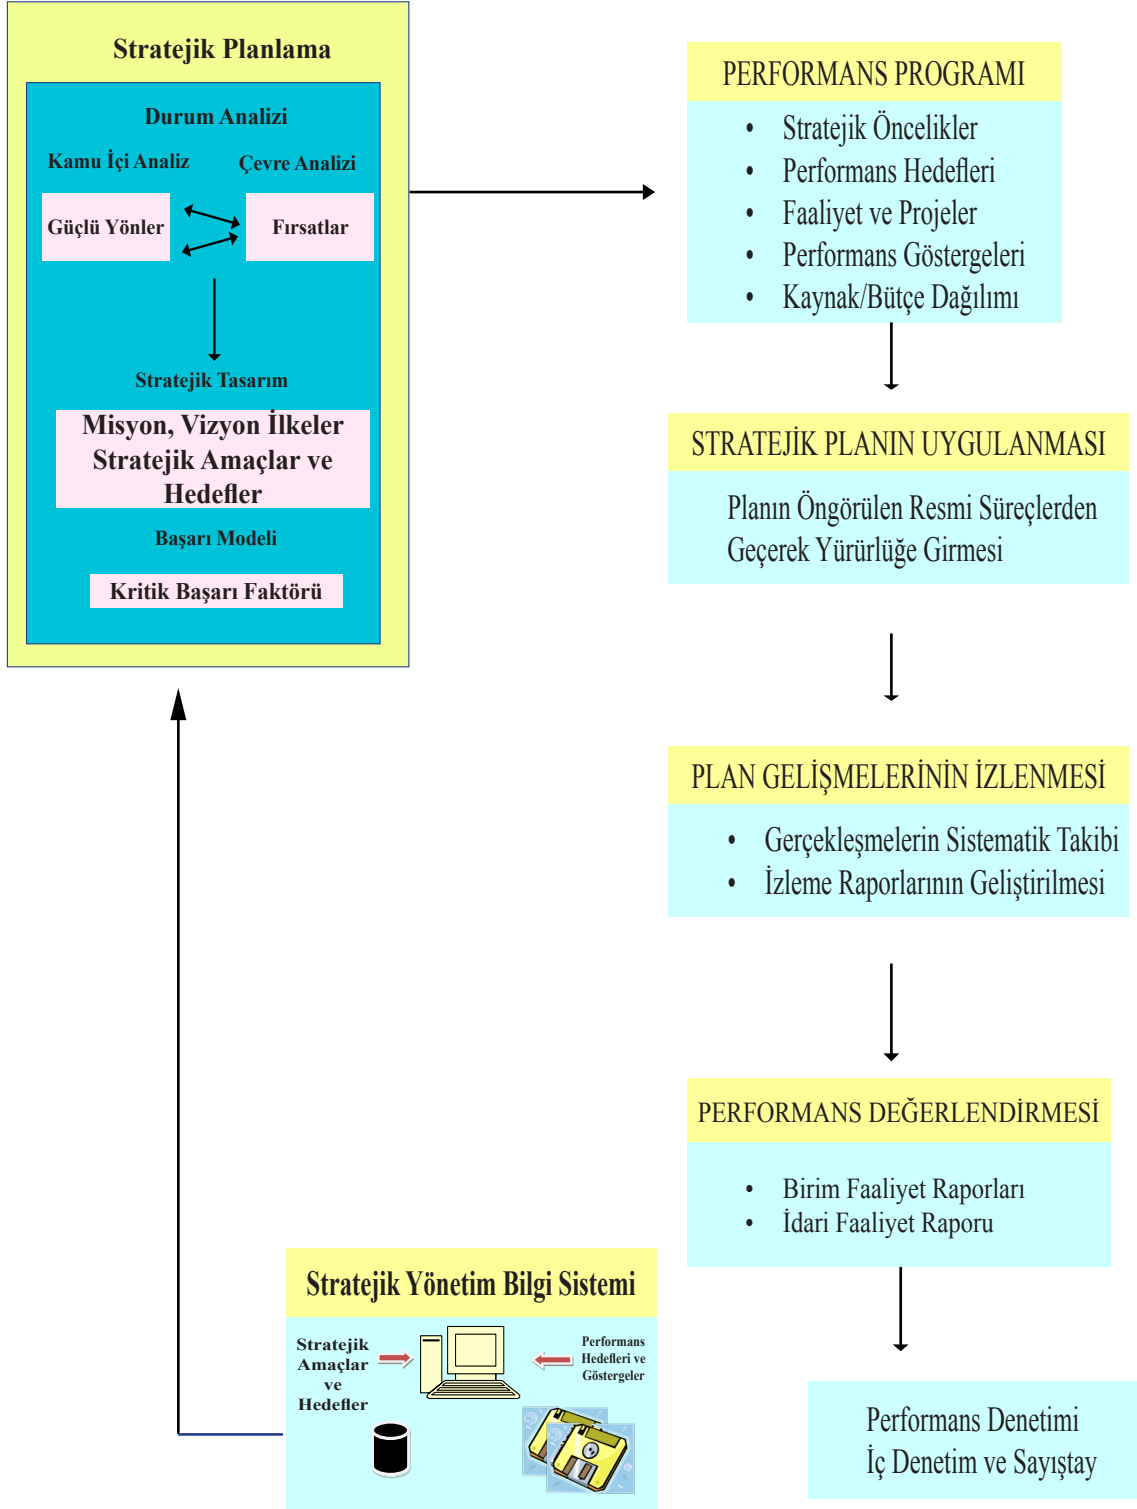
Stratejik Planlama

Durum Analizi

Kamu İçi Analiz

Çevre Analizi

Güçlü Yönler

Fırsatlar

Stratejik Tasarım

Misyon, Vizyon İlkeler Stratejik Amaçlar ve Hedefler

Başarı Modeli

Kritik Başarı Faktörü

PERFORMANS PROGRAMI

• Stratejik Öncelikler
• Performans Hedefleri
• Faaliyet ve Projeler
• Performans Göstergeleri
• Kaynak/Bütçe Dağılımı

STRATEJİK PLANIN UYGULANMASI

Planın Öngörülen Resmi Süreçlerden Geçerek Yürürlüğe Girmesi

PLAN GELİŞMELERİNİN İZLENMESİ

• Gerçekleşmelerin Sistematik Takibi
• İzleme Raporlarının Geliştirilmesi

PERFORMANS DEĞERLENDİRMESİ

• Birim Faaliyet Raporları
• İdari Faaliyet Raporu

Stratejik Yönetim Bilgi Sistemi

Stratejik Amaçlar ve Hedefler

Performans Hedefleri ve Göstergeler

Performans Denetimi
İç Denetim ve Sayıştay